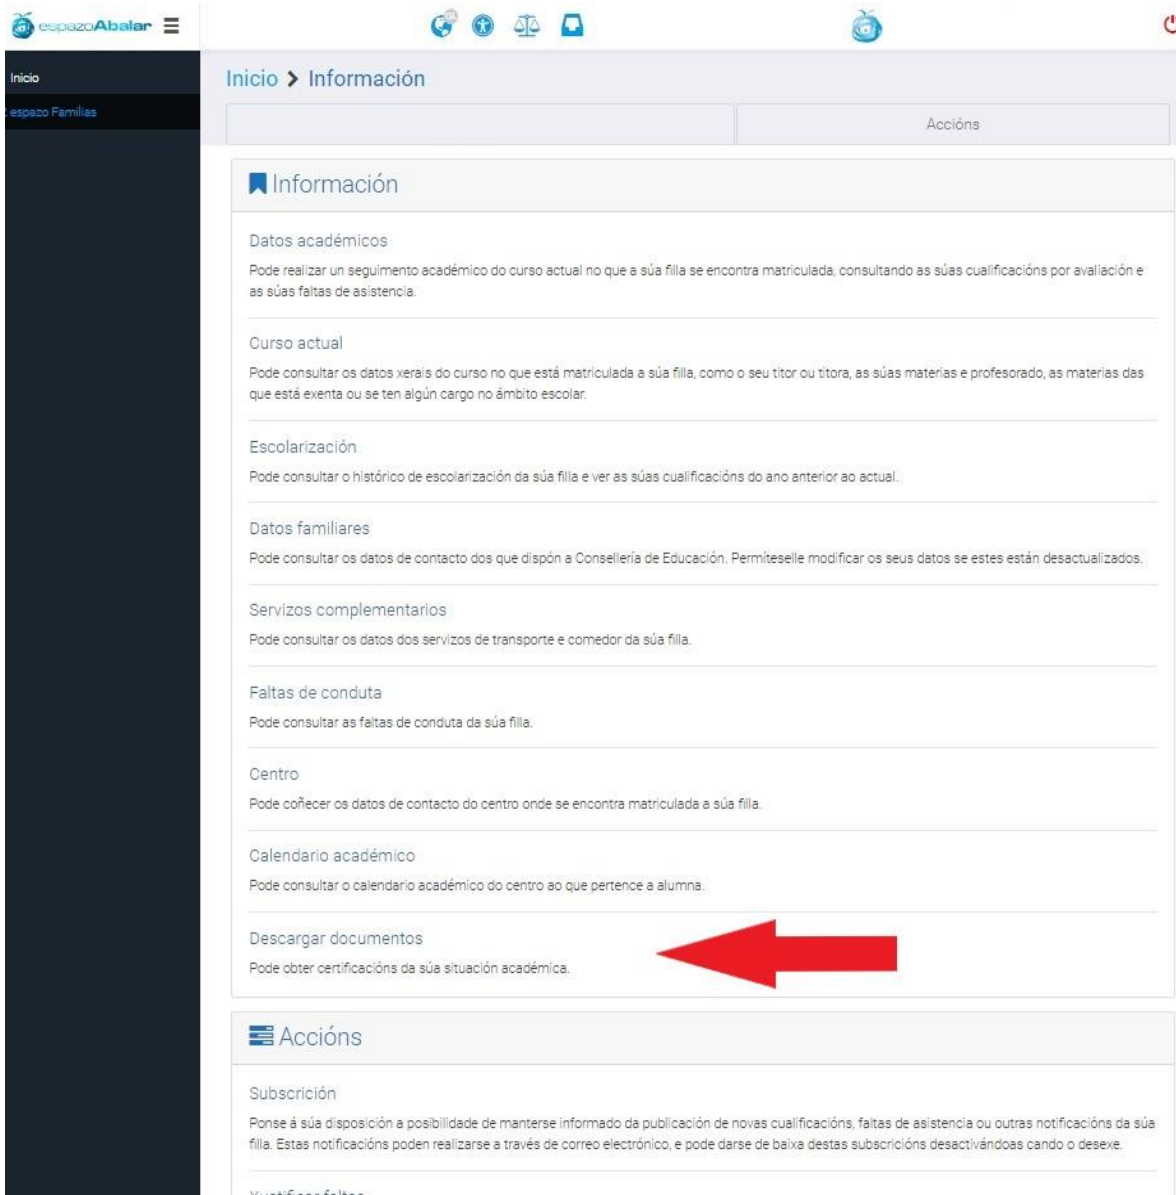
espazoAbalar

Inicio

Espazo Familias

Inicio > Información

Accións

Información

Datos académicos

Pode realizar un seguimento académico do curso actual no que a súa filla se encontra matriculada, consultando as súas cualificacións por avaliación e as súas faltas de asistencia.

Curso actual

Pode consultar os datos xerais do curso no que está matriculada a súa filla, como o seu titor ou titora, as súas materias e profesorado, as materias das que está exenta ou se ten algún cargo no ámbito escolar.

Escolarización

Pode consultar o histórico de escolarización da súa filla e ver as súas cualificacións do ano anterior ao actual.

Datos familiares

Pode consultar os datos de contacto dos que dispón a Consellería de Educación. Permíteselle modificar os seus datos se estes están desactualizados.

Servizos complementarios

Pode consultar os datos dos servizos de transporte e comedor da súa filla.

Faltas de conduta

Pode consultar as faltas de conduta da súa filla.

Centro

Pode coñecer os datos de contacto do centro onde se encontra matriculada a súa filla.

Calendario académico

Pode consultar o calendario académico do centro ao que pertence a alumna.

Descargar documentos

Pode obter certificacións da súa situación académica.

Accións

Subscrición

Ponse á súa disposición a posibilidade de manterse informado da publicación de novas cualificacións, faltas de asistencia ou outras notificacións da súa filla. Estas notificacións poden realizarse a través de correo electrónico, e pode darse de baixa destas subscricións desactivándoas cando o desexe.

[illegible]